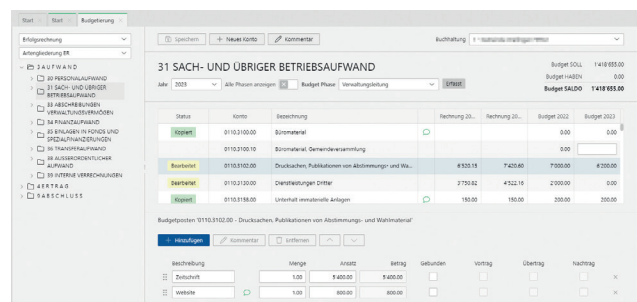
Start > Start > Budgetierung

Erfolgsrechnung
Anlageleistung ER

3 AUFWAND
30 PERSONALAUFWAND
31 SACH- UND ÜBRIGER BETRIEBSAUFWAND
33 ABSCHREIBUNGEN VERWALTUNGSVERMÖGEN
34 FINANZAUFWAND
35 EINLAGEN IN FONDS UND SPEZIALFINANZIERUNGEN
36 TRANSFERAUFWAND
38 AUSSERORDENTLICHER AUFWAND
39 INTERNE VERRECHNUNGEN
4 ERTRAG
9 ABSCHLUSS

Speichern | + Neues Konto | Kommentar

Buchhaltung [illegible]

31 SACH- UND ÜBRIGER BETRIEBSAUFWAND

Budget SOLL 1'418'655.00
Budget HABEN 0.00
Budget SALDO 1'418'655.00

Jahr 2023 | Alle Phasen anzeigen | Budget Phase Verwaltungsleitung | Erfasst

| Status | Konto | Bezeichnung | | Rechnung 20... | Rechnung 20... | Budget 2022 | Budget 2023 |
|---|---|---|---|---|---|---|---|
| Kopiert | 0110.3100.00 | Büromaterial | | | | 0.00 | 0.00 |
| | 0110.3100.10 | Büromaterial Gemeindeversammlung | | | | 0.00 | |
| Bearbeitet | 0110.3102.00 | Drucksachen, Publikationen von Abstimmungs- und Wa... | | 6'920.15 | 7'420.60 | 7'000.00 | 6'200.00 |
| Bearbeitet | 0110.3130.00 | Dienstleistungen Dritter | | 3'730.82 | 4'522.16 | 2'000.00 | 0.00 |
| Kopiert | 0110.3158.00 | Unterhalt immaterielle Anlagen | | 150.00 | 150.00 | 200.00 | 200.00 |

Budgetposten '0110.3102.00 - Drucksachen, Publikationen von Abstimmungs- und Wahlmaterial'

+ Hinzufügen | Kommentar | Entfernen

| Beschreibung | | Menge | Ansatz | Betrag | Gebunden | Vortrag | Übertrag | Nachtrag |
|---|---|---|---|---|---|---|---|---|
| Zeitschrift | | 1.00 | 5'400.00 | 5'400.00 | | | | |
| Website | | 1.00 | 800.00 | 800.00 | | | | |